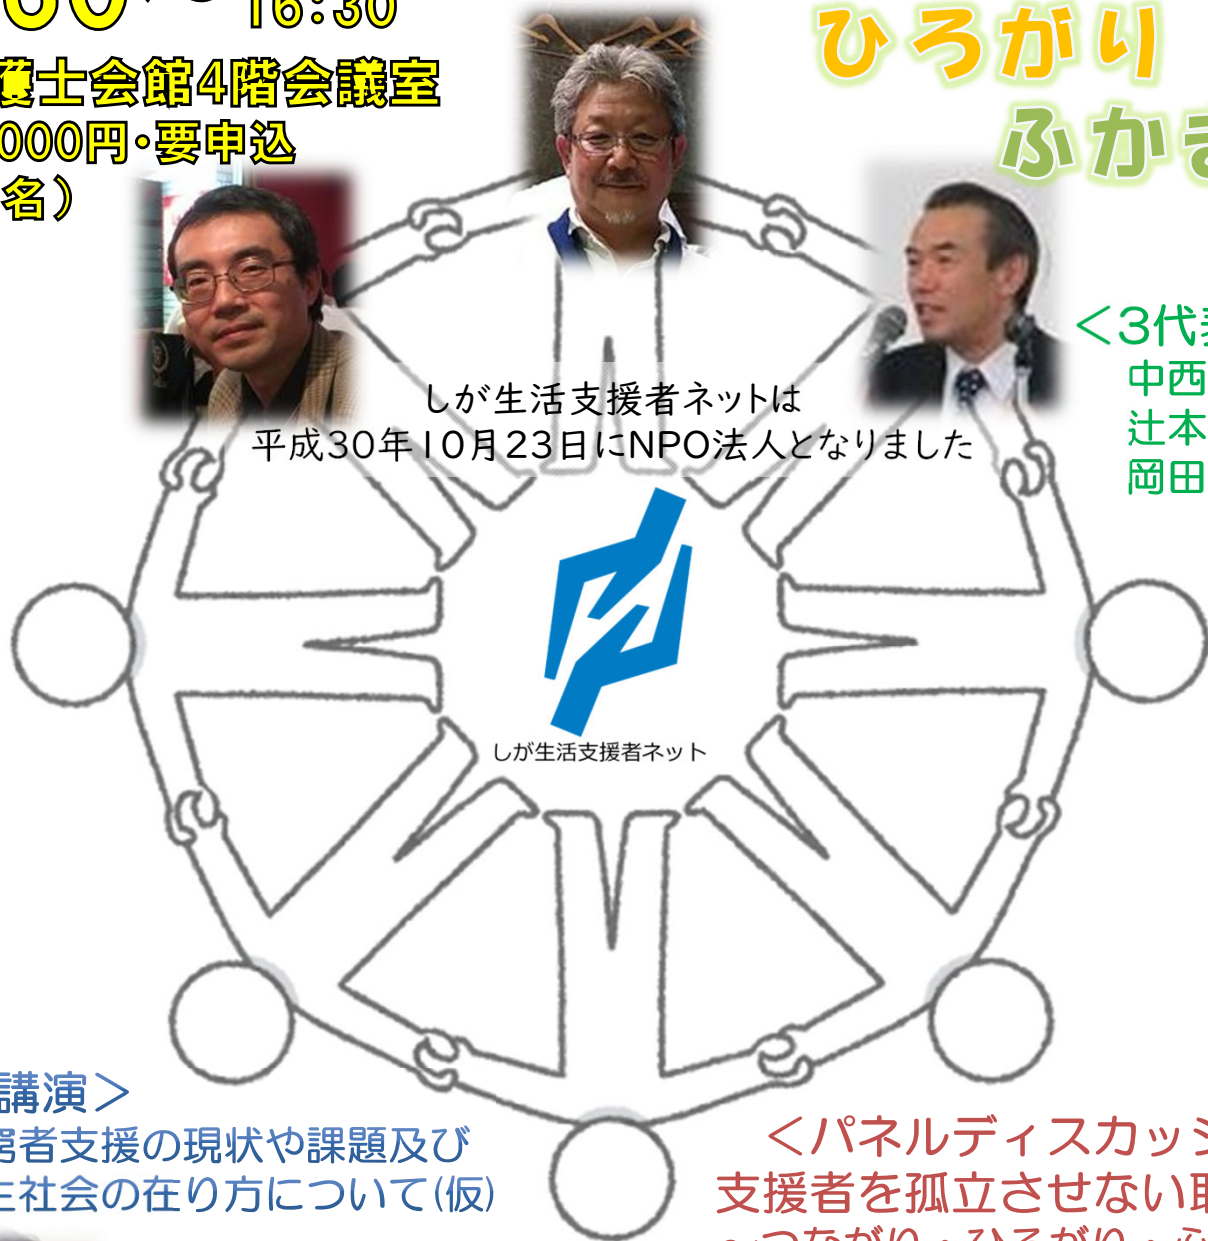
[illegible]〜16:30
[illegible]士会館4階会議室
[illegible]000円・要申込
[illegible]名）

ひろがり
ふか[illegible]

＜3代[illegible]
中西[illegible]
辻本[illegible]
岡田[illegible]

しが生活支援者ネットは
平成30年10月23日にNPO法人となりました

しが生活支援者ネット

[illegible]講演＞
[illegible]者支援の現状や課題及び
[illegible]社会の在り方について(仮)

＜パネルディスカッ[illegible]
支援者を孤立させない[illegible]
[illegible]